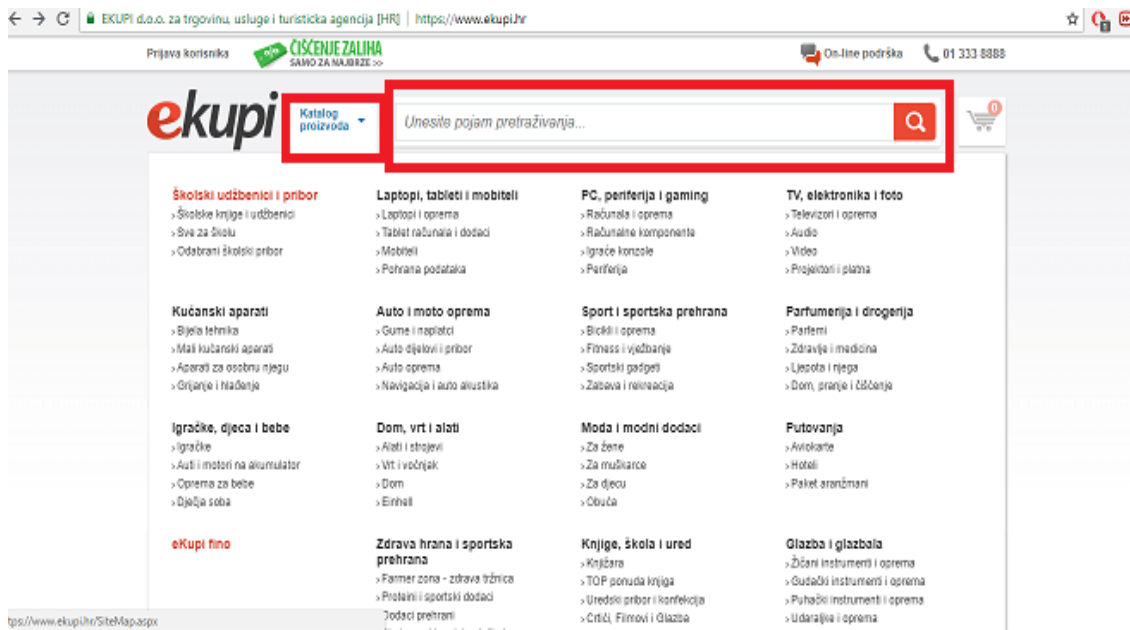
EKUPI d.o.o. za trgovinu, usluge i turisticka agencija [HR] | https://www.ekupi.hr

Prijava korisnika
ČIŠĆENJE ZALIHA
SAMO ZA NAJBRŽE >>
On-line podrška
01 333 8888

ekupi
Katalog proizvoda
Unesite pojam pretraživanja...
0

Školski udžbenici i pribor
› Školske knjige i udžbenici
› Sve za školu
› Odabrani školski pribor

Laptopi, tableti i mobiteli
› Laptopi i oprema
› Tablet računala i dodaci
› Mobiteli
› Pohrana podataka

PC, periferija i gaming
› Računala i oprema
› Računalne komponente
› Igraće konzole
› Periferija

TV, elektronika i foto
› Televizori i oprema
› Audio
› Video
› Projektori i platna

Kućanski aparati
› Bijela tehnika
› Mali kućanski aparati
› Aparati za osobnu njegu
› Grijanje i hlađenje

Auto i moto oprema
› Gume i naplatci
› Auto dijelovi i pribor
› Auto oprema
› Navigacija i auto akustika

Sport i sportska prehrana
› Bicikli i oprema
› Fitness i vježbanje
› Sportski gadgeti
› Zabava i rekreacija

Parfumerija i drogerija
› Parfemi
› Zdravlje i medicina
› Ljepota i njega
› Dom, pranje i čišćenje

Igračke, djeca i bebe
› Igračke
› Auti i motori na akumulator
› Oprema za bebe
› Dječja soba

Dom, vrt i alati
› Alati i strojevi
› Vrt i vočnjak
› Dom
› Einhell

Moda i modni dodaci
› Za žene
› Za muškarce
› Za djecu
› Obuća

Putovanja
› Aviokarte
› Hoteli
› Paket aranžmani

eKupi fino

Zdrava hrana i sportska prehrana
› Farmer zona - zdrava tržnica
› Proteini i sportski dodaci
› Dodaci prehrani

Knjige, škola i ured
› Knjižara
› TOP ponuda knjiga
› Uredski pribor i konfekcija
› Crtići, Filmovi i Glazba

Glazba i glazbala
› Žičani instrumenti i oprema
› Gudački instrumenti i oprema
› Puhački instrumenti i oprema
› Udaraljke i oprema

tps://www.ekupi.hr/SiteMap.aspx